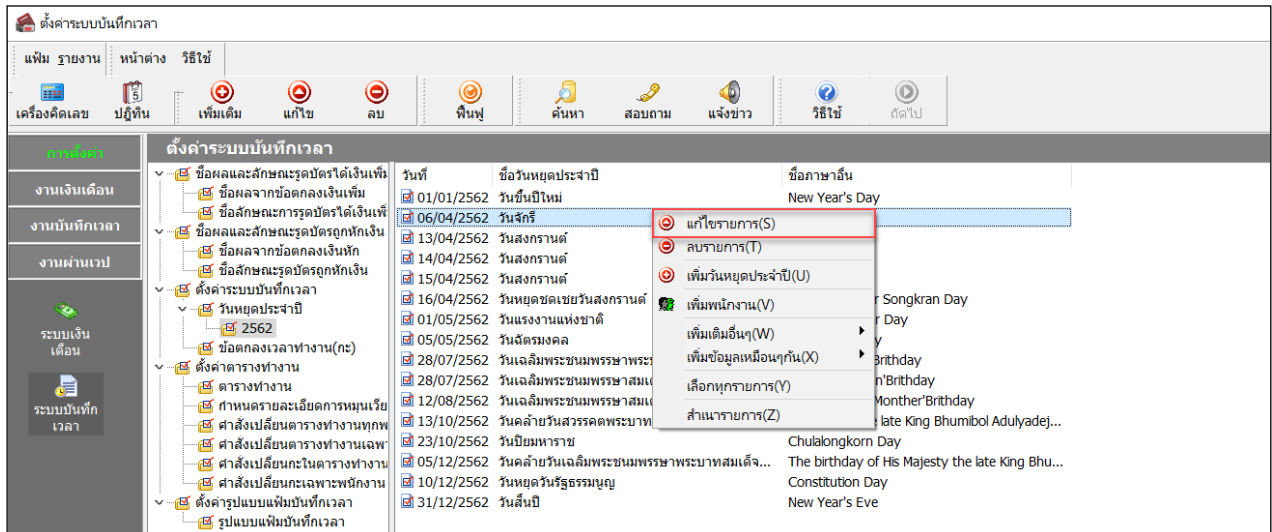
ตั้งค่าระบบบันทึกเวลา

แฟ้ม รายงาน หน้าต่าง วิธีใช้

เครื่องคิดเลข ปฏิทิน เพิ่มเติม แก้ไข ลบ ฟื้นฟู ค้นหา สอบถาม แจ้งข่าว วิธีใช้ ถัดไป

การตั้งค่า
งานเงินเดือน
งานบันทึกเวลา
งานผ่านเวป
ระบบเงินเดือน
ระบบบันทึกเวลา

ตั้งค่าระบบบันทึกเวลา

ชื่อผลและลักษณะรูดบัตรได้เงินเพิ่ม
ชื่อผลจากข้อตกลงเงินเพิ่ม
ชื่อลักษณะการรูดบัตรได้เงินเพิ่ม
ชื่อผลและลักษณะรูดบัตรถูกหักเงิน
ชื่อผลจากข้อตกลงเงินหัก
ชื่อลักษณะรูดบัตรถูกหักเงิน
ตั้งค่าระบบบันทึกเวลา
วันหยุดประจำปี
2562
ข้อตกลงเวลาทำงาน(กะ)
ตั้งค่าตารางทำงาน
ตารางทำงาน
กำหนดรายละเอียดการหมุนเวีย
คำสั่งเปลี่ยนตารางทำงานทุกพ
คำสั่งเปลี่ยนตารางทำงานเฉพา
คำสั่งเปลี่ยนกะในตารางทำงาน
คำสั่งเปลี่ยนกะเฉพาะพนักงาน
ตั้งค่ารูปแบบแฟ้มบันทึกเวลา
รูปแบบแฟ้มบันทึกเวลา

| วันที่ | ชื่อวันหยุดประจำปี | ชื่อภาษาอื่น |
|---|---|---|
| 01/01/2562 | วันขึ้นปีใหม่ | New Year's Day |
| 06/04/2562 | วันจักรี | |
| 13/04/2562 | วันสงกรานต์ | |
| 14/04/2562 | วันสงกรานต์ | |
| 15/04/2562 | วันสงกรานต์ | |
| 16/04/2562 | วันหยุดชดเชยวันสงกรานต์ | r Songkran Day |
| 01/05/2562 | วันแรงงานแห่งชาติ | r Day |
| 05/05/2562 | วันฉัตรมงคล | y |
| 28/07/2562 | วันเฉลิมพระชนมพรรษาพระร | Brithday |
| 28/07/2562 | วันเฉลิมพระชนมพรรษาสมเด | n'Brithday |
| 12/08/2562 | วันเฉลิมพระชนมพรรษาสมเด | Monther'Brithday |
| 13/10/2562 | วันคล้ายวันสวรรคตพระบาท | late King Bhumibol Adulyadej... |
| 23/10/2562 | วันปิยมหาราช | Chulalongkorn Day |
| 05/12/2562 | วันคล้ายวันเฉลิมพระชนมพรรษาพระบาทสมเด็จ... | The birthday of His Majesty the late King Bhu... |
| 10/12/2562 | วันหยุดวันรัฐธรรมนูญ | Constitution Day |
| 31/12/2562 | วันสิ้นปี | New Year's Eve |

แก้ไขรายการ(S)
ลบรายการ(T)
เพิ่มวันหยุดประจำปี(U)
เพิ่มพนักงาน(V)
เพิ่มเติมอื่นๆ(W)
เพิ่มข้อมูลเหมือนๆกัน(X)
เลือกทุกรายการ(Y)
สำเนารายการ(Z)